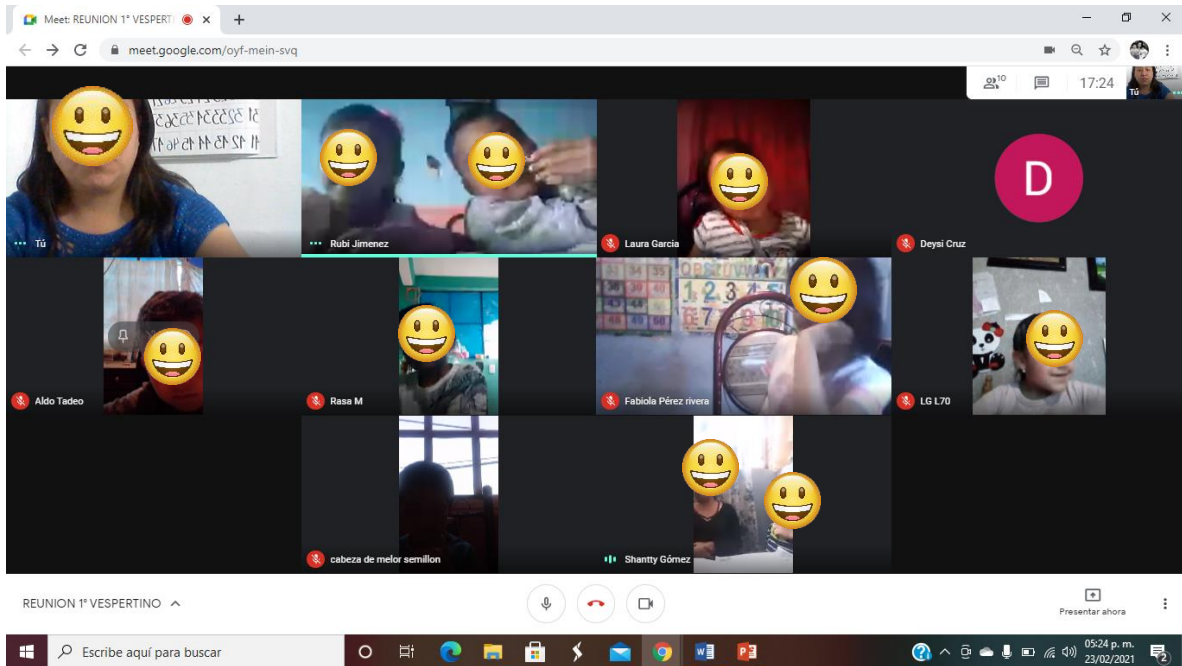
Meet: REUNION 1° VESPERTI ×

meet.google.com/oyf-mein-svq

10

17:24

Tú

Tú

Rubi Jimenez

Laura Garcia

D

Deysi Cruz

Aldo Tadeo

Rasa M

Fabiola Pérez rivera

LG L70

cabeza de melor semillon

Shantty Gómez

REUNION 1° VESPERTINO ^

Presentar ahora

Escribe aquí para buscar

05:24 p. m.
23/02/2021

2